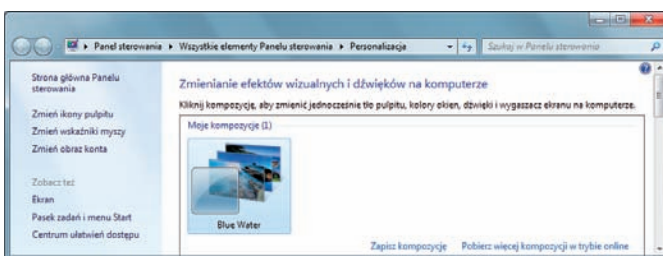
Panel sterowania ▸ Wszystkie elementy Panelu sterowania ▸ Personalizacja

Szukaj w Panelu sterowania

Strona główna Panelu sterowania

Zmień ikony pulpitu

Zmień wskaźniki myszy

Zmień obraz konta

Zobacz też

Ekran

Pasek zadań i menu Start

Centrum ułatwień dostępu

Zmienianie efektów wizualnych i dźwięków na komputerze

Kliknij kompozycję, aby zmienić jednocześnie tło pulpitu, kolory okien, dźwięki i wygaszacz ekranu na komputerze.

Moje kompozycje (1)

Blue Water

Zapisz kompozycję

Pobierz więcej kompozycji w trybie online